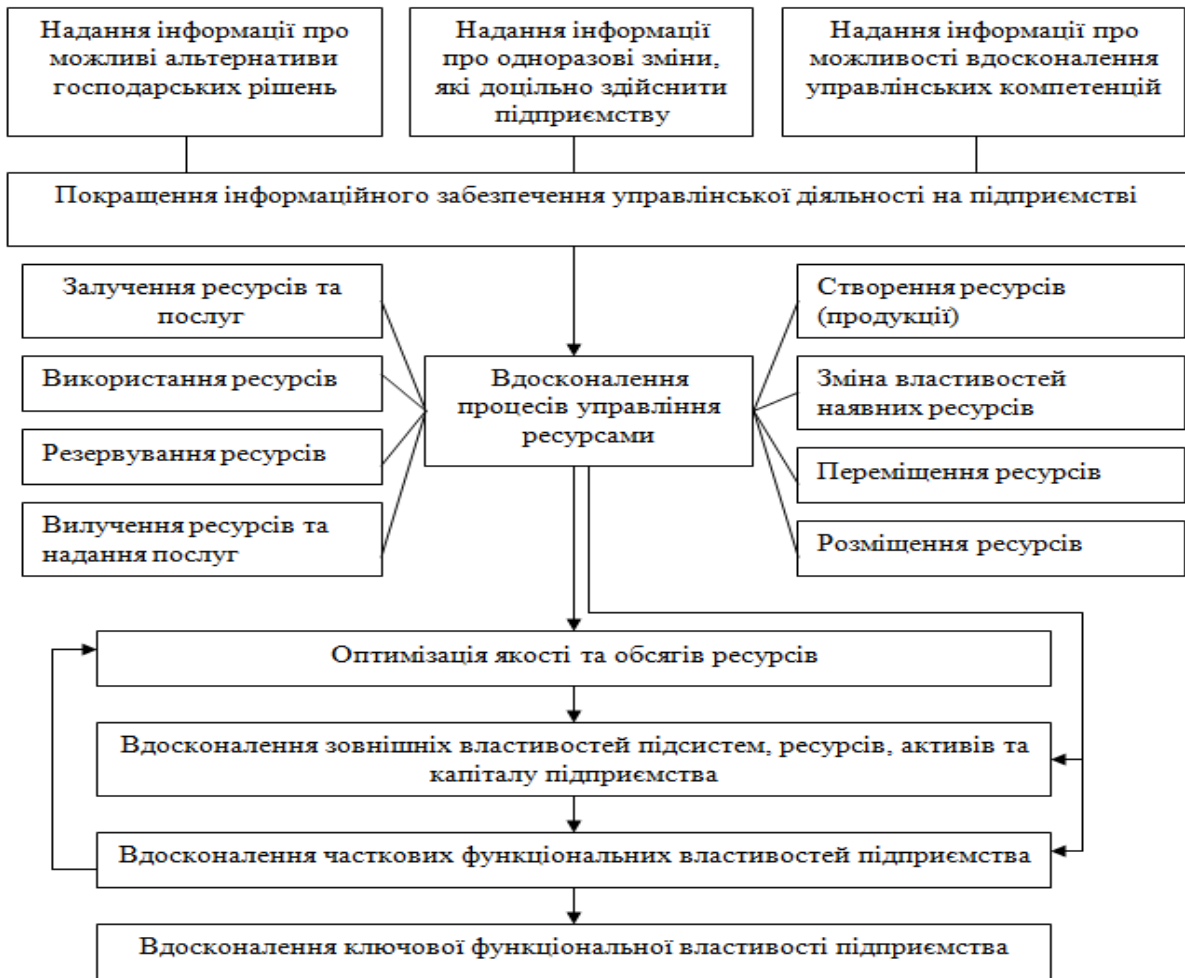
Надання інформації про можливі альтернативи господарських рішень

Надання інформації про одноразові зміни, які доцільно здійснити підприємству

Надання інформації про можливості вдосконалення управлінських компетенцій

Покращення інформаційного забезпечення управлінської діяльності на підприємстві

Залучення ресурсів та послуг

Використання ресурсів

Резервування ресурсів

Вилучення ресурсів та надання послуг

Вдосконалення процесів управління ресурсами

Створення ресурсів (продукції)

Зміна властивостей наявних ресурсів

Переміщення ресурсів

Розміщення ресурсів

Оптимізація якості та обсягів ресурсів

Вдосконалення зовнішніх властивостей підсистем, ресурсів, активів та капіталу підприємства

Вдосконалення часткових функціональних властивостей підприємства

Вдосконалення ключової функціональної властивості підприємства